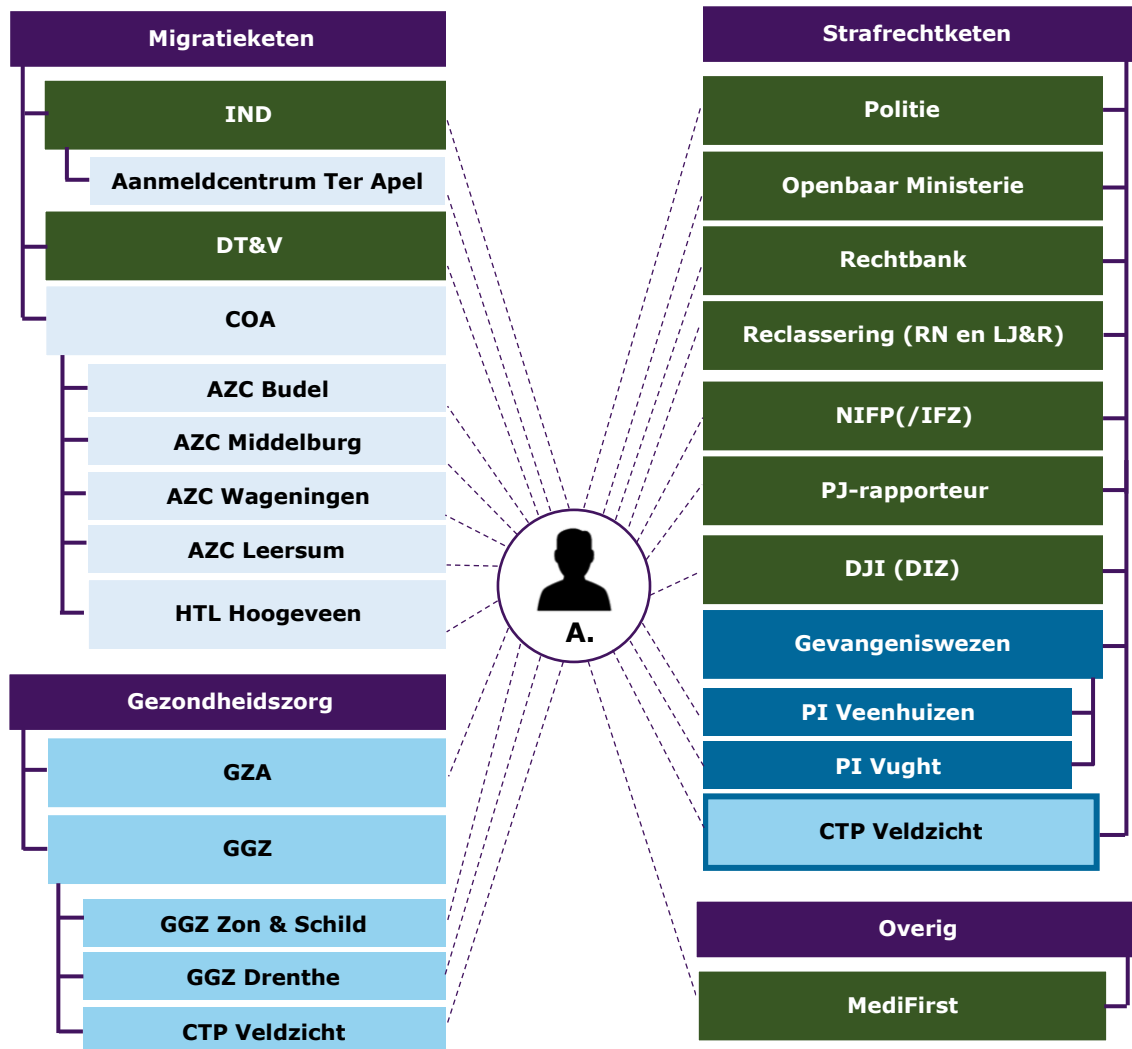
Migratieketen

IND

Aanmeldcentrum Ter Apel

DT&V

COA

AZC Budel

AZC Middelburg

AZC Wageningen

AZC Leersum

HTL Hoogeveen

Gezondheidszorg

GZA

GGZ

GGZ Zon & Schild

GGZ Drenthe

CTP Veldzicht

A.

Strafrechtketen

Politie

Openbaar Ministerie

Rechtbank

Reclassering (RN en LJ&R)

NIFP(/IFZ)

PJ-rapporteur

DJI (DIZ)

Gevangeniswezen

PI Veenhuizen

PI Vught

CTP Veldzicht

Overig

MediFirst